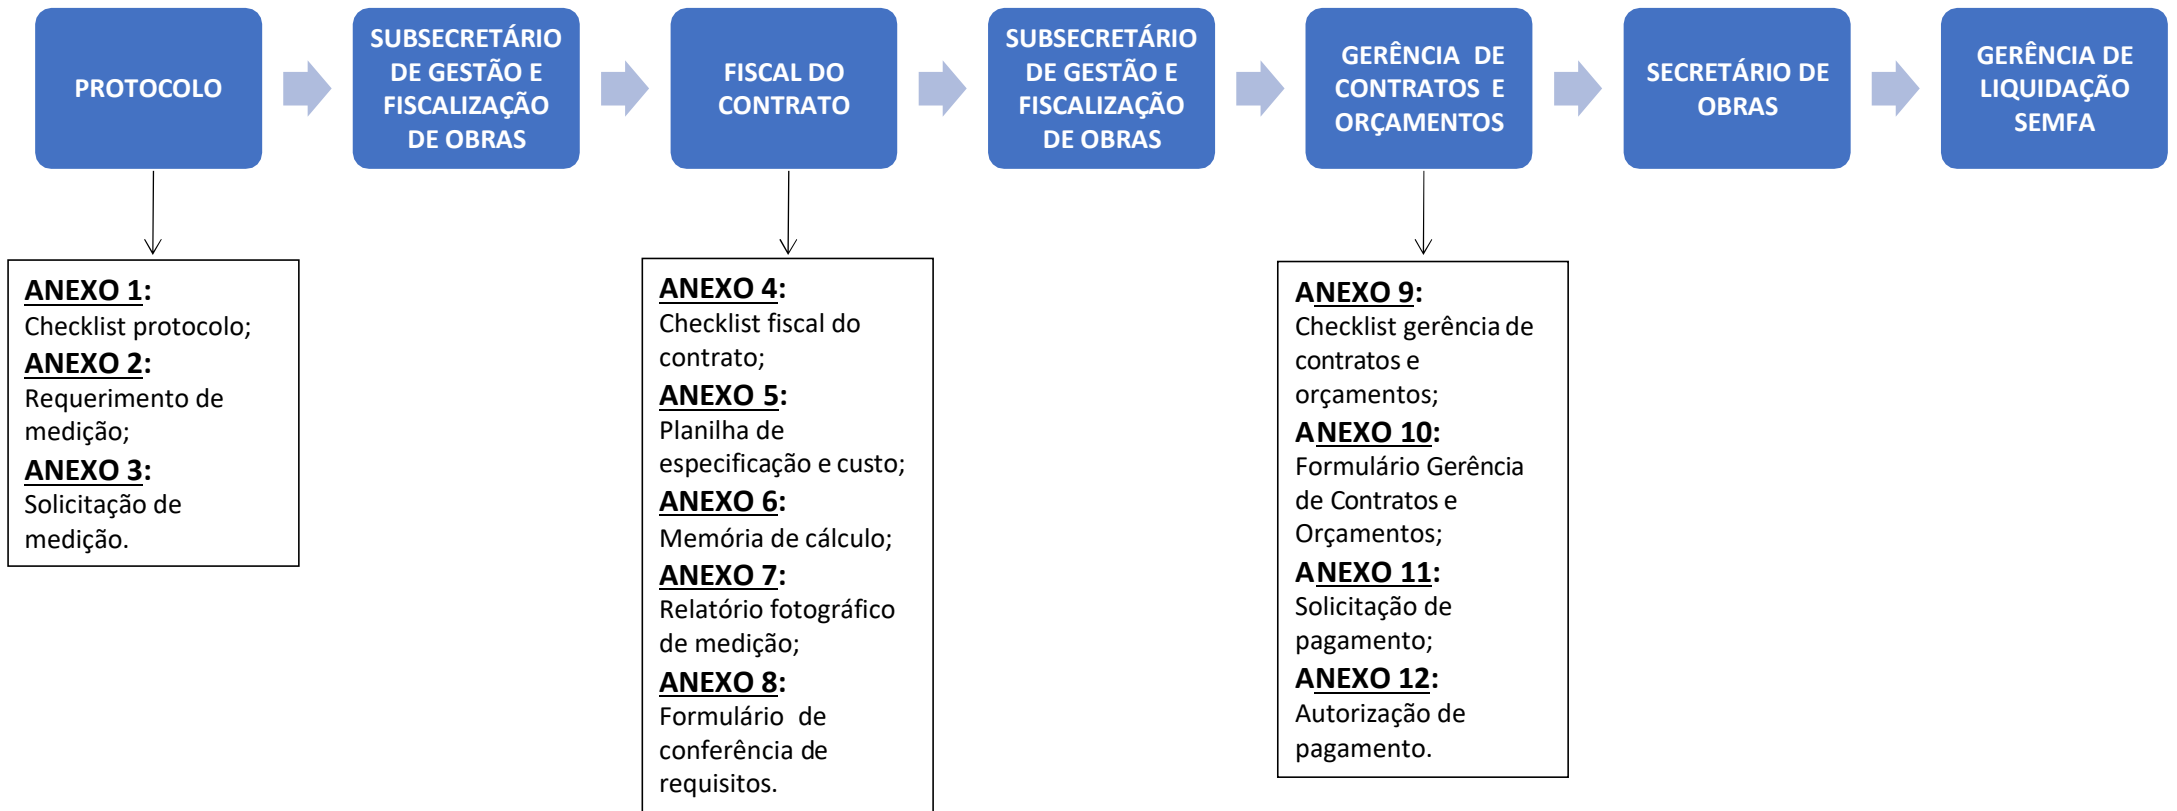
PROTOCOLO

SUBSECRETÁRIO DE GESTÃO E FISCALIZAÇÃO DE OBRAS

FISCAL DO CONTRATO

SUBSECRETÁRIO DE GESTÃO E FISCALIZAÇÃO DE OBRAS

GERÊNCIA DE CONTRATOS E ORÇAMENTOS

SECRETÁRIO DE OBRAS

GERÊNCIA DE LIQUIDAÇÃO SEMFA

ANEXO 1:
Checklist protocolo;
ANEXO 2:
Requerimento de medição;
ANEXO 3:
Solicitação de medição.

ANEXO 4:
Checklist fiscal do contrato;
ANEXO 5:
Planilha de especificação e custo;
ANEXO 6:
Memória de cálculo;
ANEXO 7:
Relatório fotográfico de medição;
ANEXO 8:
Formulário de conferência de requisitos.

ANEXO 9:
Checklist gerência de contratos e orçamentos;
ANEXO 10:
Formulário Gerência de Contratos e Orçamentos;
ANEXO 11:
Solicitação de pagamento;
ANEXO 12:
Autorização de pagamento.